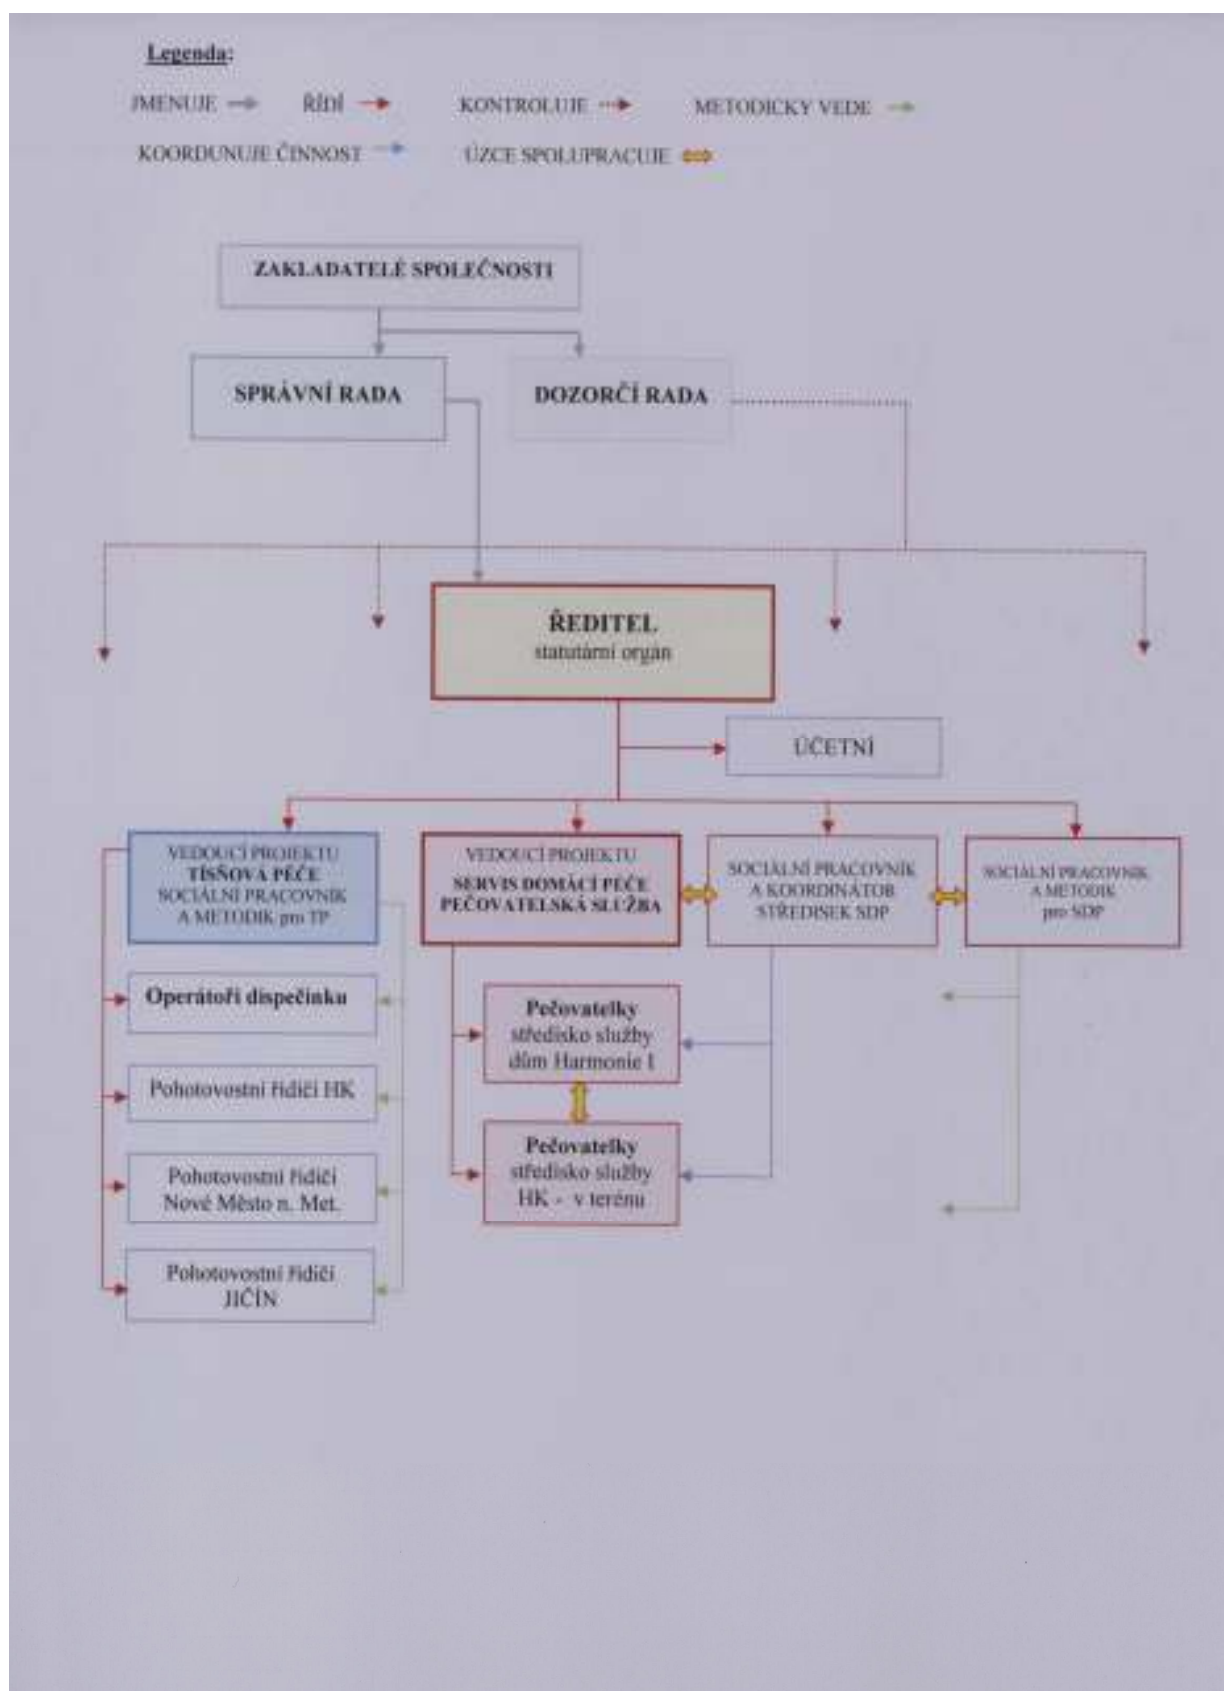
Legenda:

JMENUJE ŘÍDÍ KONTROLUJE METODICKY VEDE

KOORDUNUJE ČINNOST ÚZCE SPOLUPRACUJE

ZAKLADATELÉ SPOLEČNOSTI

SPRÁVNÍ RADA

DOZORČÍ RADA

ŘEDITEL
statutární organ

ÚČETNÍ

VEDOUCÍ PROJEKTU
TÍSŇOVA PÉČE
SOCIÁLNÍ PRACOVNÍK
A METODIK pro TP

VEDOUCÍ PROJEKTU
SERVIS DOMÁCÍ PÉČE
PEČOVATELSKÁ SLUŽBA

SOCIÁLNÍ PRACOVNÍK
A KOORDINÁTOR
STŘEDISEK SDP

SOCIÁLNÍ PRACOVNÍK
A METODIK
pro SDP

Operátoři dispečinku

Pohotovostní řidiči HK

Pohotovostní řidiči
Nové Město n. Met.

Pohotovostní řidiči
JIČÍN

Pečovatelky
středisko služby
dům Harmonie I

Pečovatelky
středisko služby
HK - v terénu